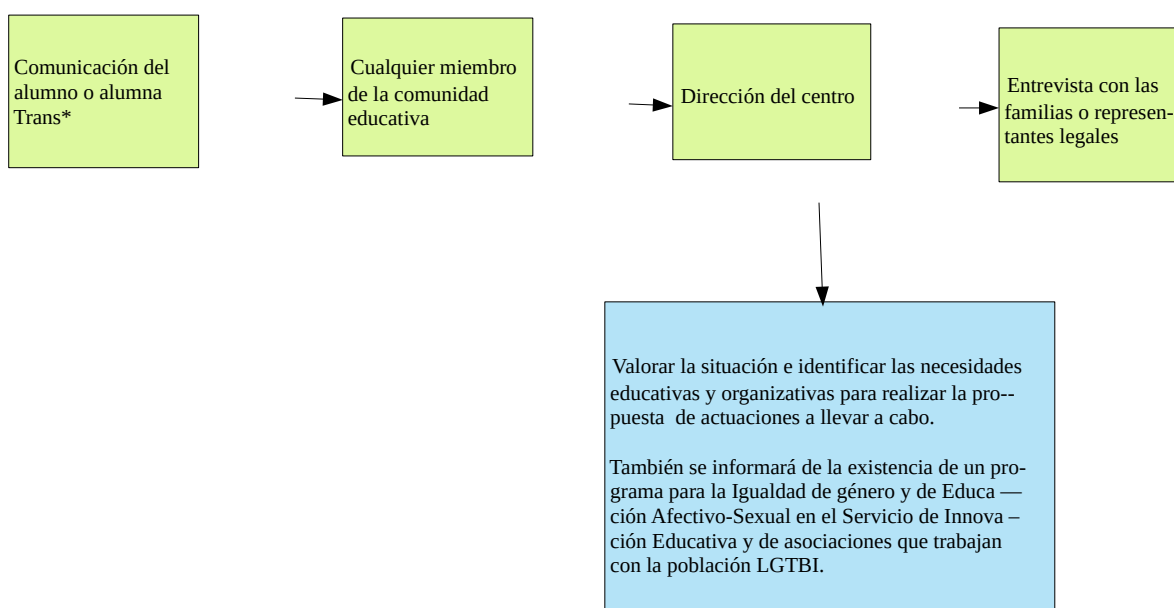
Comunicación del alumno o alumna Trans*

Cualquier miembro de la comunidad educativa

Dirección del centro

Entrevista con las familias o representantes legales

Valorar la situación e identificar las necesidades educativas y organizativas para realizar la pro-- puesta de actuaciones a llevar a cabo.

También se informará de la existencia de un programa para la Igualdad de género y de Educa — ción Afectivo-Sexual en el Servicio de Innova – ción Educativa y de asociaciones que trabajan con la población LGTBI.